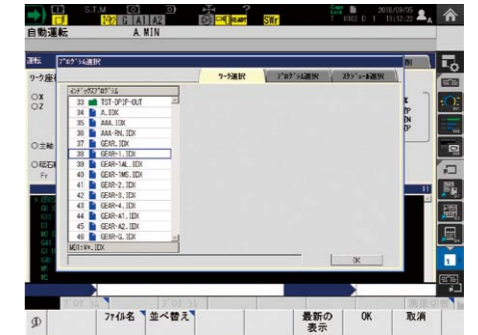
S.T.M
G A1 A2
SWr
2016/09/05
13:12:22
自動運転
A.MIN
運転
ﾌﾟﾛｸﾞﾗﾑ選択
ワーク座
ﾜｰｸ選択
ﾌﾟﾛｸﾞﾗﾑ選択
ｽｹｼﾞｭｰﾙ選択
ｲﾝﾃﾞｯｸｽﾌﾟﾛｸﾞﾗﾑ
33 TST-DPIP-OUT
34 A.IDX
35 AAA.IDX
36 AAA-RN.IDX
37 GEAR.IDX
38 GEAR-1.IDX
39 GEAR-1AL.IDX
40 GEAR-TMS.IDX
41 GEAR-2.IDX
42 GEAR-3.IDX
43 GEAR-4.IDX
44 GEAR-A1.IDX
45 GEAR-A2.IDX
46 GEAR-G.IDX
MD1:¥*.IDX
OK
OX
OZ
O主軸
O結石
Fr
ファイル名
並べ替え
最新の表示
OK
取消